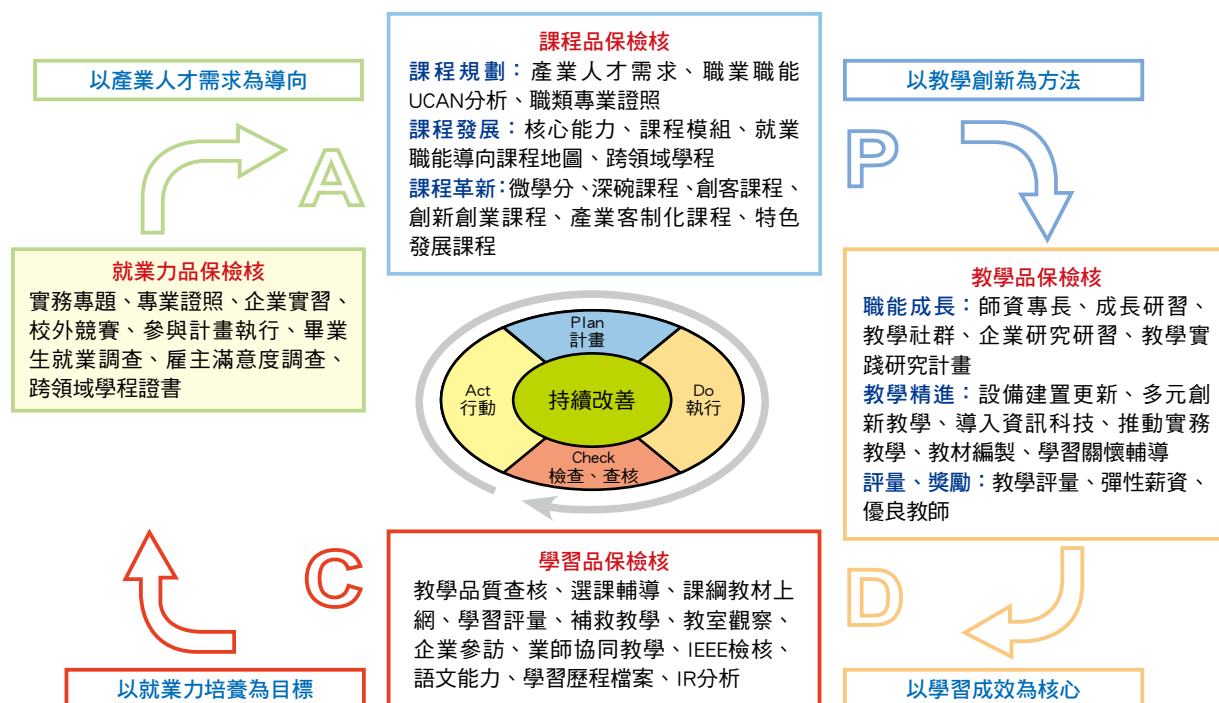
以產業人才需求為導向

課程品保檢核

課程規劃：產業人才需求、職業職能UCAN分析、職類專業證照

課程發展：核心能力、課程模組、就業職能導向課程地圖、跨領域學程

課程革新：微學分、深碗課程、創客課程、創新創業課程、產業客制化課程、特色發展課程

以教學創新為方法

A

P

就業力品保檢核

實務專題、專業證照、企業實習、校外競賽、參與計畫執行、畢業生就業調查、雇主滿意度調查、跨領域學程證書

Plan
計畫

Act
行動

持續改善

Do
執行

Check
檢查、查核

教學品保檢核

職能成長：師資專長、成長研習、教學社群、企業研究研習、教學實踐研究計畫

教學精進：設備建置更新、多元創新教學、導入資訊科技、推動實務教學、教材編製、學習關懷輔導

評量、獎勵：教學評量、彈性薪資、優良教師

C

學習品保檢核

教學品質查核、選課輔導、課綱教材上網、學習評量、補救教學、教室觀察、企業參訪、業師協同教學、IEEE檢核、語文能力、學習歷程檔案、IR分析

D

以就業力培養為目標

以學習成效為核心